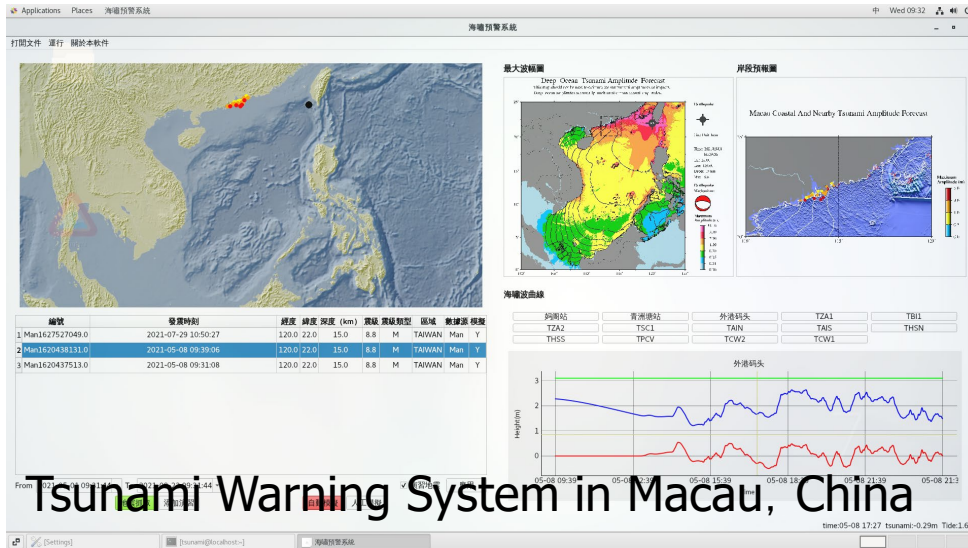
Applications Places 海嘯預警系統
中 Wed 09:32

海嘯預警系統

打開文件 運行 關於本軟件

最大波幅圖
Deep Ocean Tsunami Amplitude Forecast

岸段預報圖
Macau Coastal And Nearby Tsunami Amplitude Forecast

| | 編號 | 發震時刻 | 經度 | 緯度 | 深度 (km) | 震級 | 震級類型 | 區域 | 數據源 | 模擬 |
|---|---|---|---|---|---|---|---|---|---|---|
| 1 | Man1627527049.0 | 2021-07-29 10:50:27 | 120.0 | 22.0 | 15.0 | 8.8 | M | TAIWAN | Man | Y |
| 2 | Man1620438131.0 | 2021-05-08 09:39:06 | 120.0 | 22.0 | 15.0 | 8.8 | M | TAIWAN | Man | Y |
| 3 | Man1620437513.0 | 2021-05-08 09:31:08 | 120.0 | 22.0 | 15.0 | 8.8 | M | TAIWAN | Man | Y |

海嘯波曲線

| 媽閣站 | 青洲塘站 | 外港码头 | TZA1 | TBI1 |
|---|---|---|---|---|
| TZA2 | TSC1 | TAIN | TAIS | THSN |
| THSS | TPCV | TCW2 | TCW1 | |

外港码头
Height(m)
3
2
1
0
05-08 09:39 05-08 12:39 05-08 15:39 05-08 18:39 05-08 21:39 05-08 21:3

From 2021-05-08 09:11:11 To 2021-09-22 09:31:44

Tsunami Warning System in Macau, China

time:05-08 17:27 tsunami:-0.29m Tide:1.6

[Settings] [tsunami@localhost:~] 海嘯預警系統